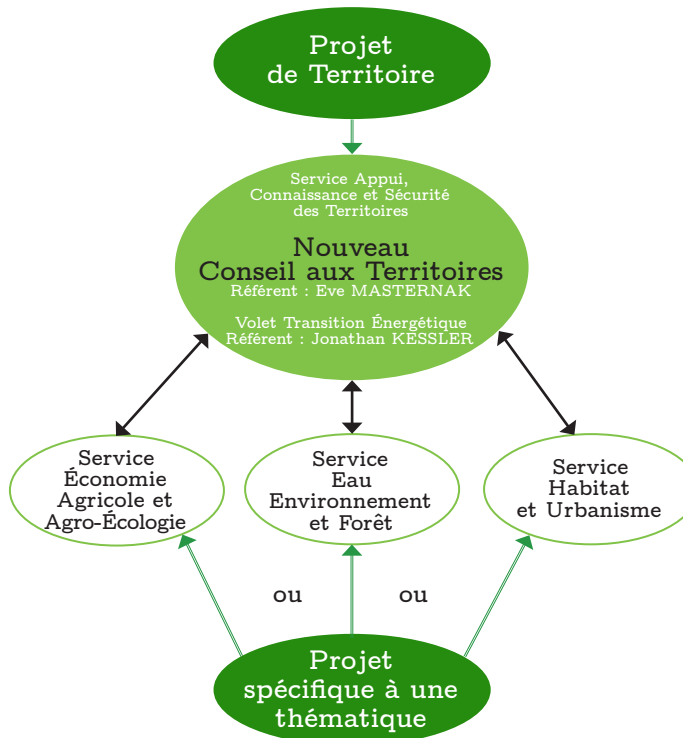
Projet de Territoire

Service Appui, Connaissance et Sécurité des Territoires

Nouveau Conseil aux Territoires
Référent : Eve MASTERNAK

Volet Transition Énergétique
Référent : Jonathan KESSLER

Service Économie Agricole et Agro-Écologie

Service Eau Environnement et Forêt

Service Habitat et Urbanisme

ou

ou

Projet spécifique à une thématique